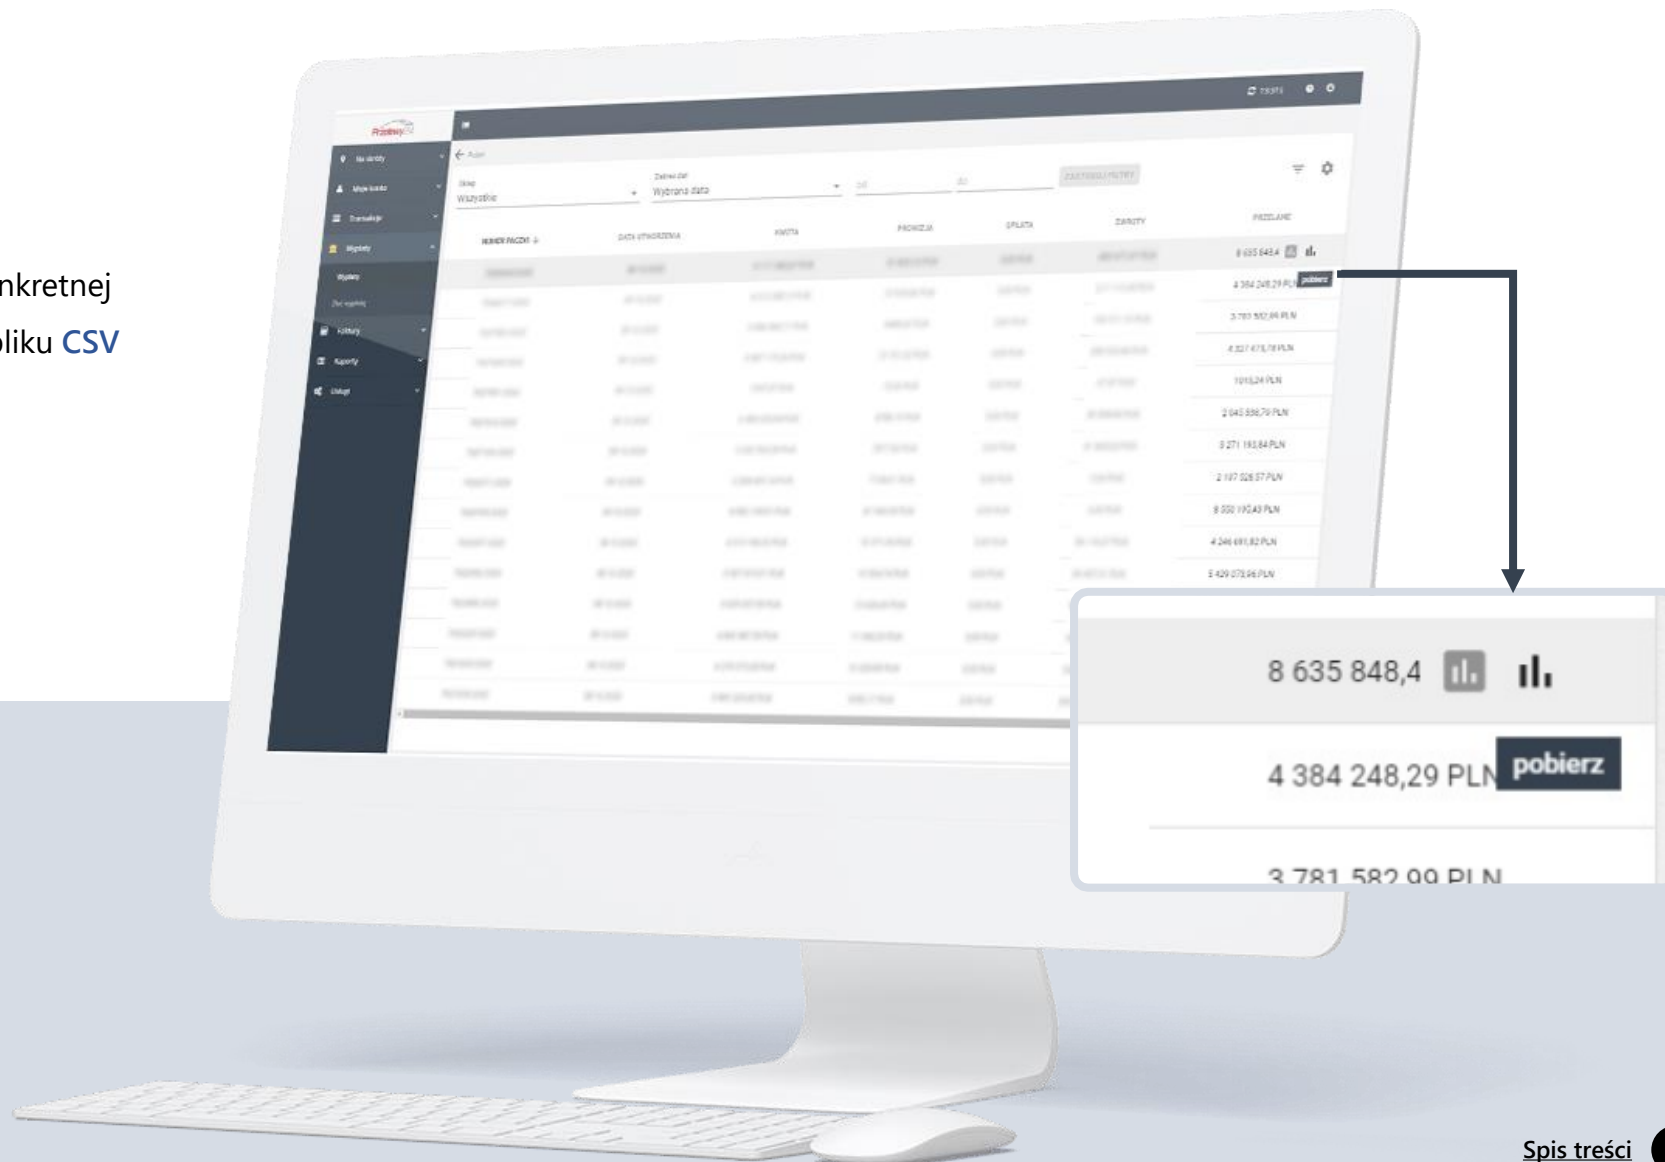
nkretnej
pliku CSV

Przelewy24

Na skróty
Moje konto
Transakcje
Wypłaty
Wypłaty
Zleć wypłatę
Faktury
Raporty
Usługi

Wstecz

Sklep
Wszystkie

Zakres dat
Wybrana data

Od

Do

ZASTOSUJ FILTRY

NUMER PACZKI

DATA UTWORZENIA

KWOTA

PROWIZJA

OPŁATA

ZWROTY

PRZELANO

8 635 848,4

4 384 248,29 PLN

pobierz

3 781 582,99 PLN

4 327 475,78 PLN

1 015,24 PLN

2 045 556,79 PLN

5 271 193,84 PLN

2 197 528,57 PLN

8 550 190,43 PLN

4 246 691,82 PLN

5 429 078,96 PLN

8 635 848,4

4 384 248,29 PLN

pobierz

3 781 582,99 PLN

Spis treści